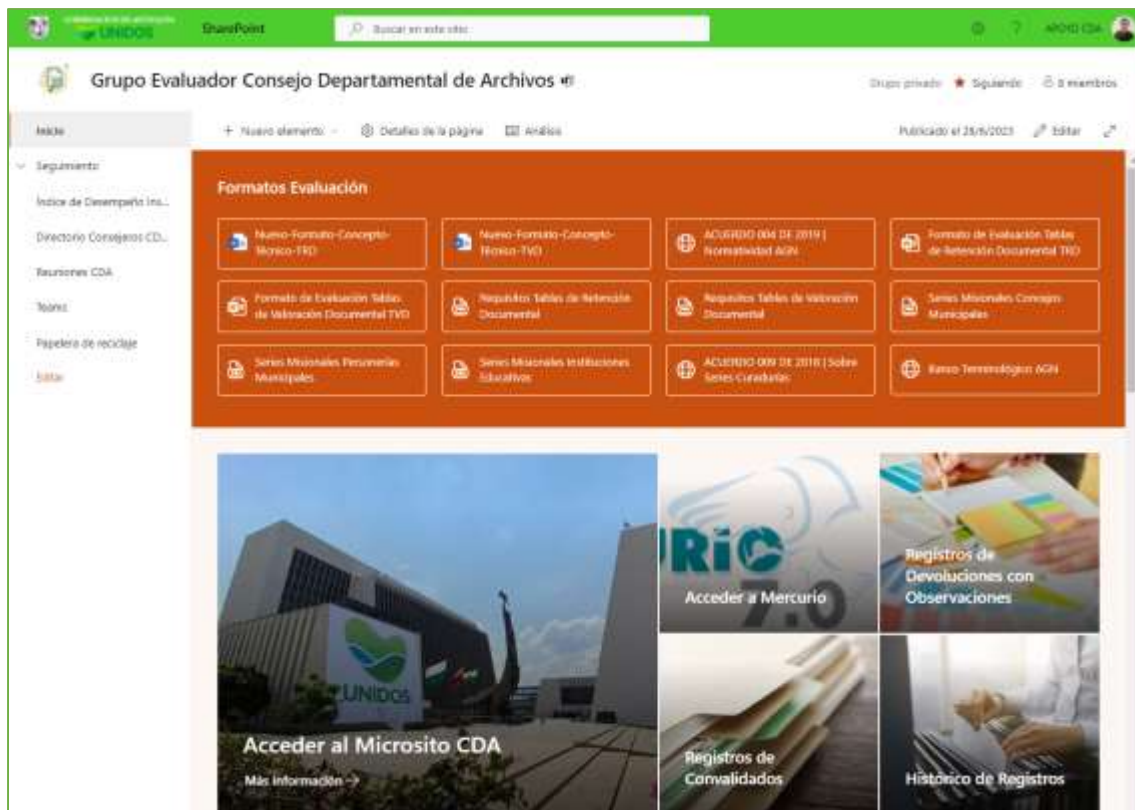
UNIDOS SharePoint Buscar en este sitio APOYO CDA

Grupo Evaluador Consejo Departamental de Archivos

Grupo privado ★ Siguiendo 8 miembros

Inicio
Seguimiento
Índice de Desempeño Ins...
Directorio Consejeros CD...
Reuniones CDA
Teams
Papelera de reciclaje
Editar

+ Nuevo elemento ⚙ Detalles de la página Análisis

Publicado el 28/6/2023 Editar

Formatos Evaluación

Nuevo-Formato-Concepto-Técnico-TRD
Nuevo-Formato-Concepto-Técnico-TVD
ACUERDO 004 DE 2019 | Normatividad AGN
Formato de Evaluación Tablas de Retención Documental TRD
Formato de Evaluación Tablas de Valoración Documental TVD
Requisitos Tablas de Retención Documental
Requisitos Tablas de Valoración Documental
Series Misionales Concejos Municipales
Series Misionales Personerías Municipales
Series Misionales Instituciones Educativas
ACUERDO 009 DE 2018 | Sobre Series Curaduría
Banco Terminológico AGN

UNIDOS

Acceder al Micrositio CDA
Más información →

RIO 7.0
Acceder a Mercurio

Registros de Devoluciones con Observaciones

Registros de Convalidados

Histórico de Registros